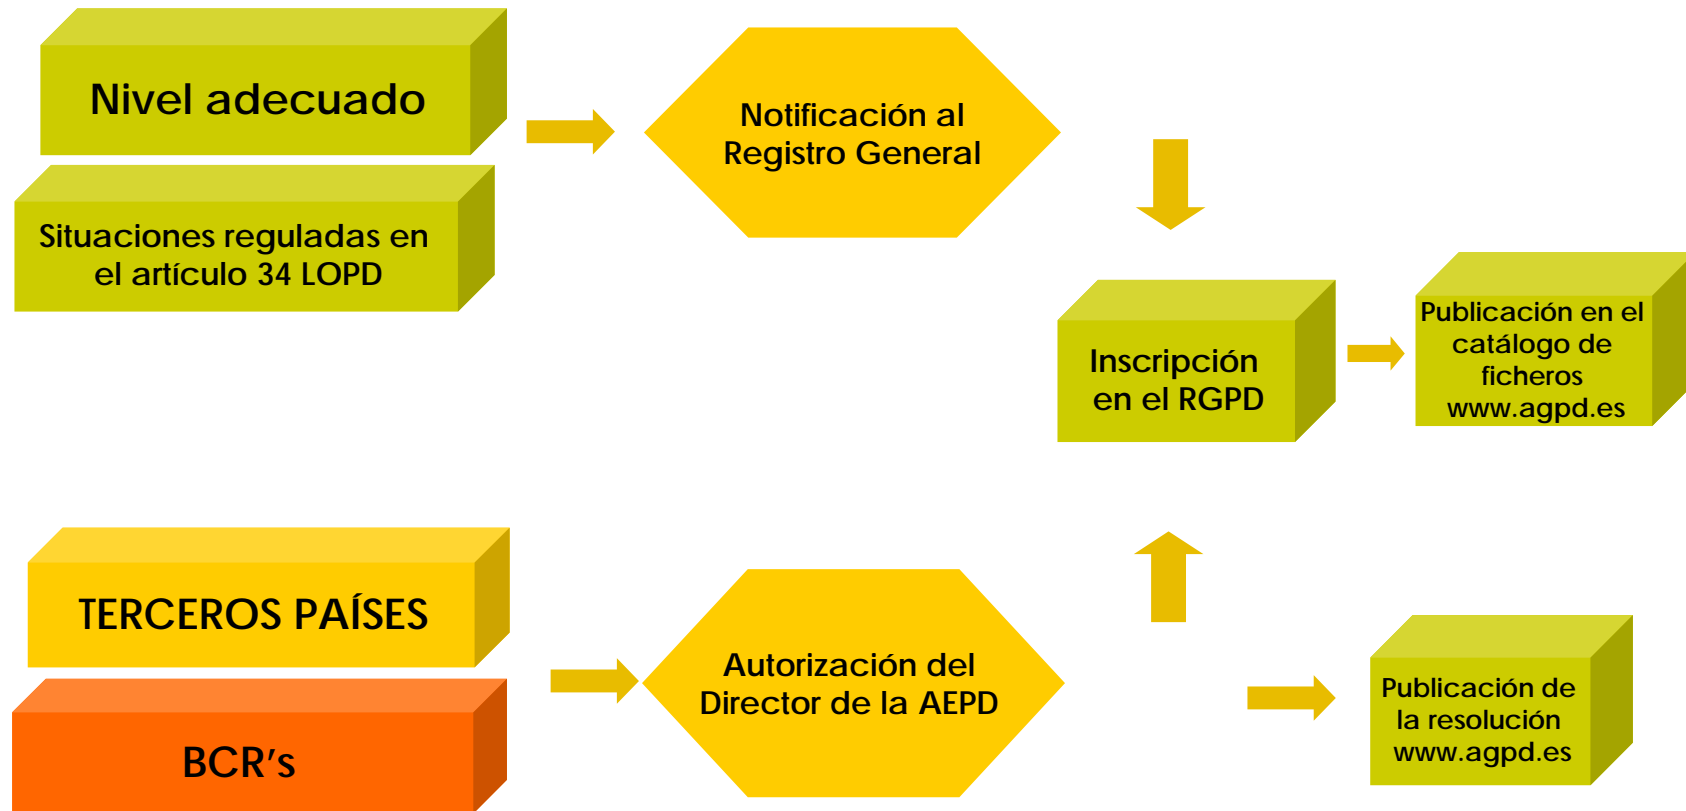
Nivel adecuado

Situaciones reguladas en el artículo 34 LOPD

Notificación al Registro General

Inscripción en el RGPD

Publicación en el catálogo de ficheros www.agpd.es

TERCEROS PAÍSES

BCR's

Autorización del Director de la AEPD

Publicación de la resolución www.agpd.es